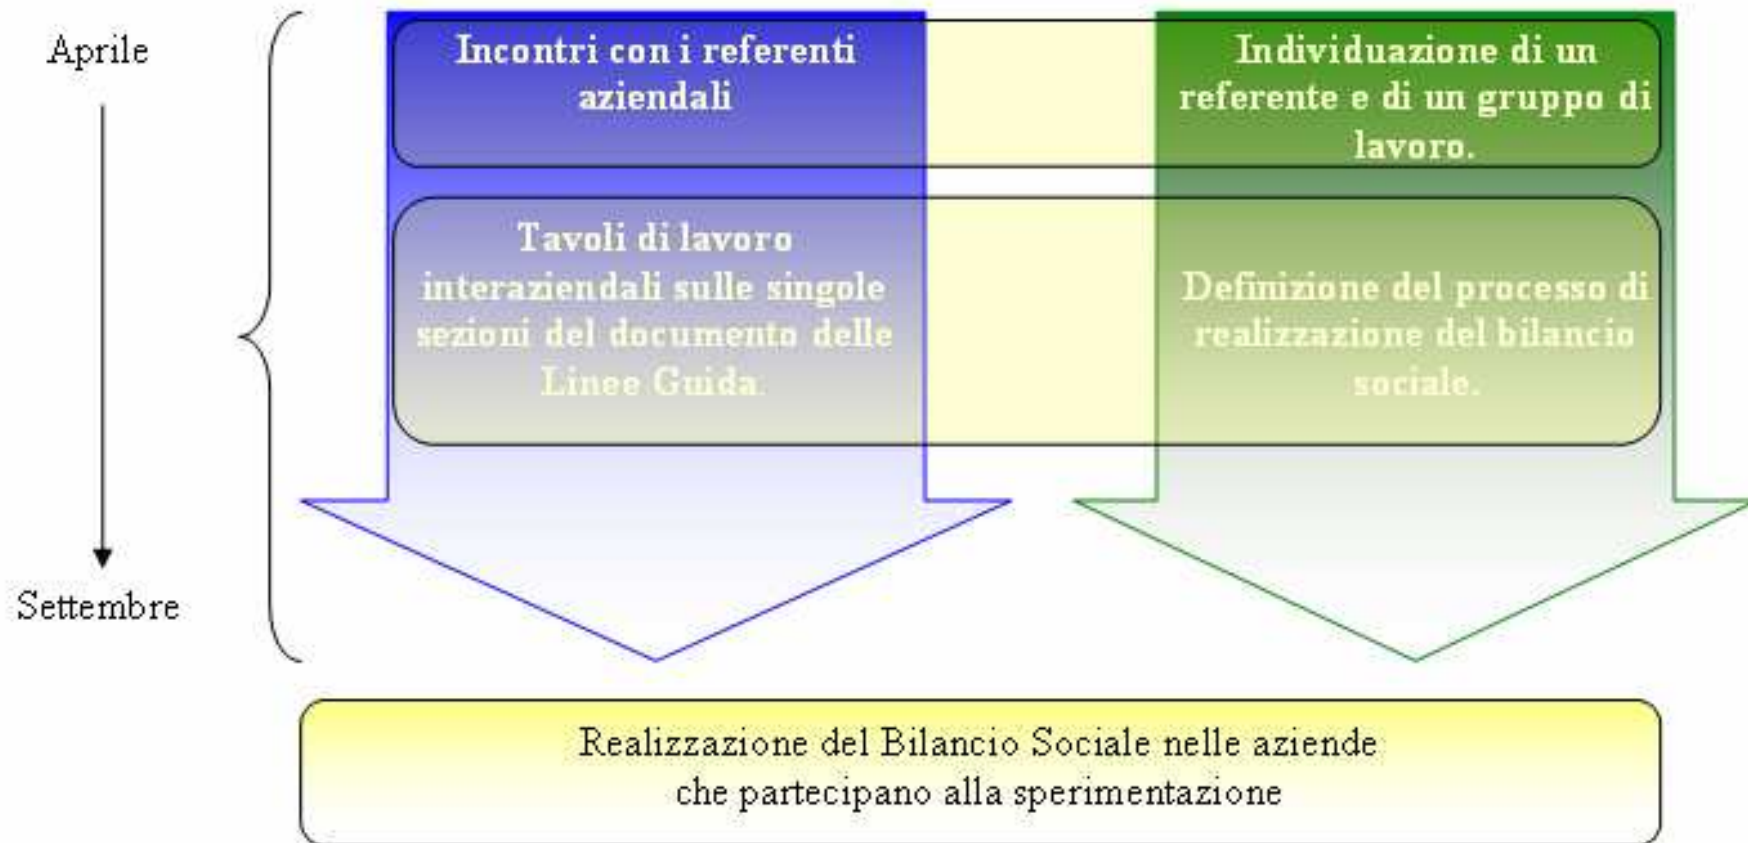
Aprile

Settembre

Incontri con i referenti aziendali

Individuazione di un referente e di un gruppo di lavoro.

Tavoli di lavoro interaziendali sulle singole sezioni del documento delle Linee Guida

Definizione del processo di realizzazione del bilancio sociale.

Realizzazione del Bilancio Sociale nelle aziende che partecipano alla sperimentazione